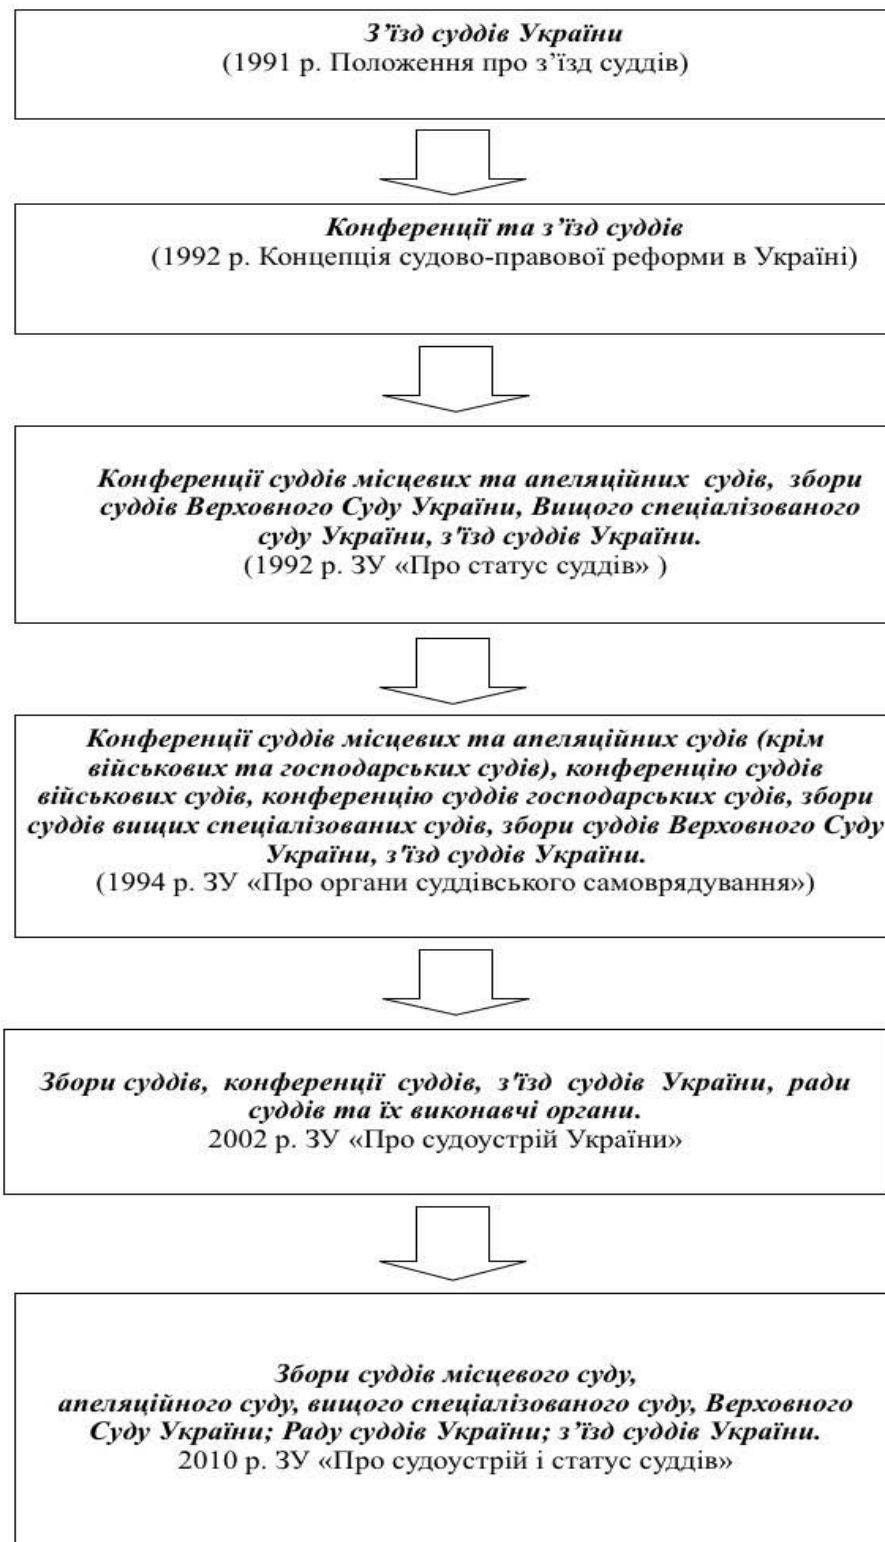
З'їзд суддів України
(1991 р. Положення про з'їзд суддів)

Конференції та з'їзд суддів
(1992 р. Концепція судово-правової реформи в Україні)

Конференції суддів місцевих та апеляційних судів, збори суддів Верховного Суду України, Вищого спеціалізованого суду України, з'їзд суддів України.
(1992 р. ЗУ «Про статус суддів» )

Конференції суддів місцевих та апеляційних судів (крім військових та господарських судів), конференцію суддів військових судів, конференцію суддів господарських судів, збори суддів вищих спеціалізованих судів, збори суддів Верховного Суду України, з'їзд суддів України.
(1994 р. ЗУ «Про органи суддівського самоврядування»)

Збори суддів, конференції суддів, з'їзд суддів України, ради суддів та їх виконавчі органи.
2002 р. ЗУ «Про судоустрій України»

Збори суддів місцевого суду, апеляційного суду, вищого спеціалізованого суду, Верховного Суду України; Раду суддів України; з'їзд суддів України.
2010 р. ЗУ «Про судоустрій і статус суддів»